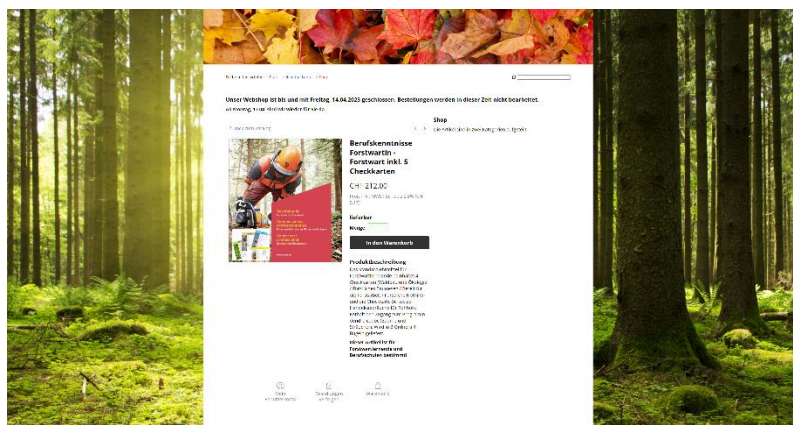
Unser Webshop ist bis und mit Freitag 14.04.2023 geschlossen. Bestellungen werden in dieser Zeit nicht bearbeitet.

Shop

Berufskenntnisse Forstwart/in - Forstwart inkl. 5 Checkkarten

CHF 212.00

Lieferbar

Menge

In den Warenkorb

Produktbeschreibung

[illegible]

Diese Lehrmittel für Forstwarte und Berufsschulen bestimmt